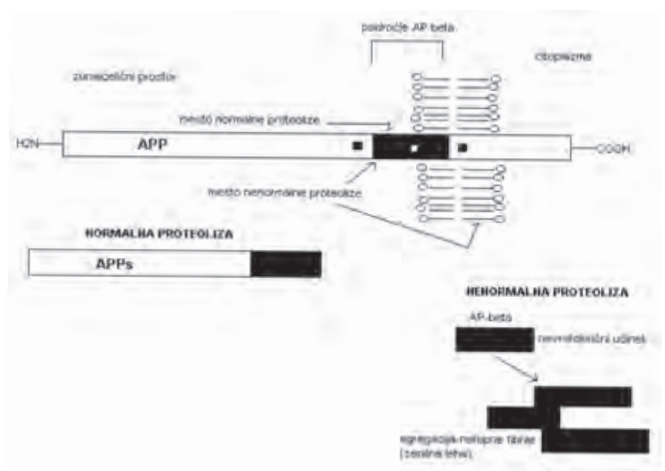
področje AP beta

zunajcelični prostor

citoplazma

mesto normalne proteolize

H2N

APP

COOH

mesto nenormalne proteolize

NORMALNA PROTEOLIZA

APPs

NENORMALNA PROTEOLIZA

AP-beta

nevrotoksični učinek

agregacija-netopne fibrile (senilna lehe)